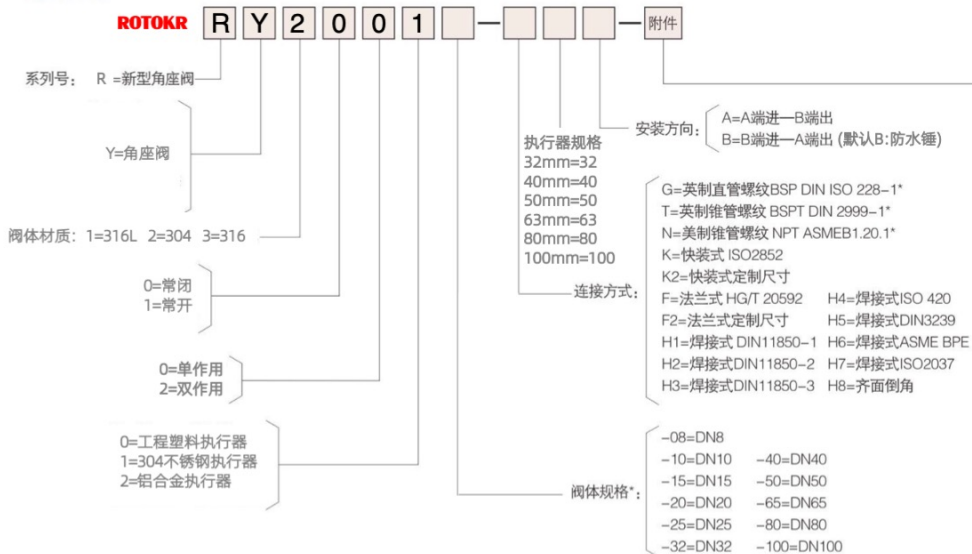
ROTOKR R Y 2 0 0 1 — — 附件

系列号： R =新型角座阀

Y=角座阀

阀体材质：1=316L 2=304 3=316

0=常闭
1=常开

0=单作用
2=双作用

0=工程塑料执行器
1=304不锈钢执行器
2=铝合金执行器

安装方向： A=A端进—B端出
B=B端进—A端出 (默认B:防水锤)

执行器规格
32mm=32
40mm=40
50mm=50
63mm=63
80mm=80
100mm=100

连接方式：
G=英制直管螺纹BSP DIN ISO 228-1*
T=英制锥管螺纹 BSPT DIN 2999-1*
N=美制锥管螺纹 NPT ASMEB1.20.1*
K=快装式 ISO2852
K2=快装式定制尺寸
F=法兰式 HG/T 20592 H4=焊接式ISO 420
F2=法兰式定制尺寸 H5=焊接式DIN3239
H1=焊接式 DIN11850-1 H6=焊接式ASME BPE
H2=焊接式DIN11850-2 H7=焊接式ISO2037
H3=焊接式DIN11850-3 H8=齐面倒角

阀体规格*：
-08=DN8
-10=DN10 -40=DN40
-15=DN15 -50=DN50
-20=DN20 -65=DN65
-25=DN25 -80=DN80
-32=DN32 -100=DN100